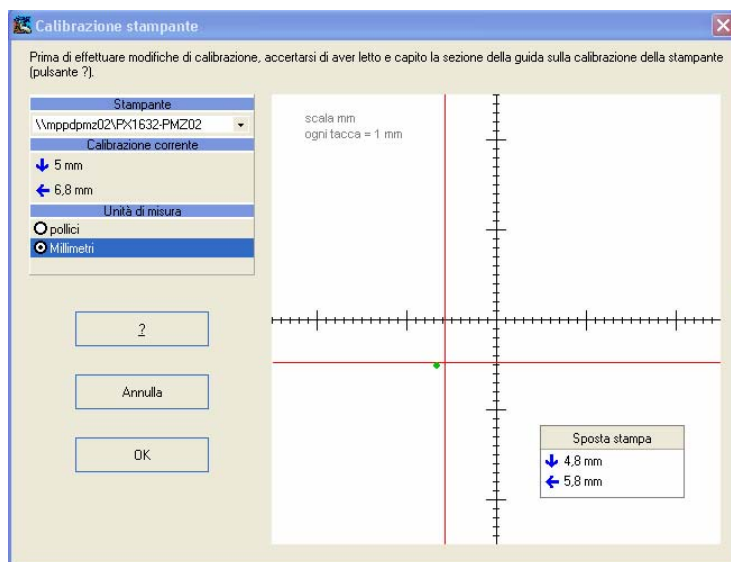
Calibrazione stampante

Prima di effettuare modifiche di calibrazione, accertarsi di aver letto e capito la sezione della guida sulla calibrazione della stampante (pulsante ?).

Stampante
\\mppdpmz02\PX1632-PMZ02
Calibrazione corrente
5 mm
6,8 mm
Unità di misura
pollici
Millimetri

?

Annulla

OK

scala mm
ogni tacca = 1 mm

Sposta stampa
4,8 mm
5,8 mm